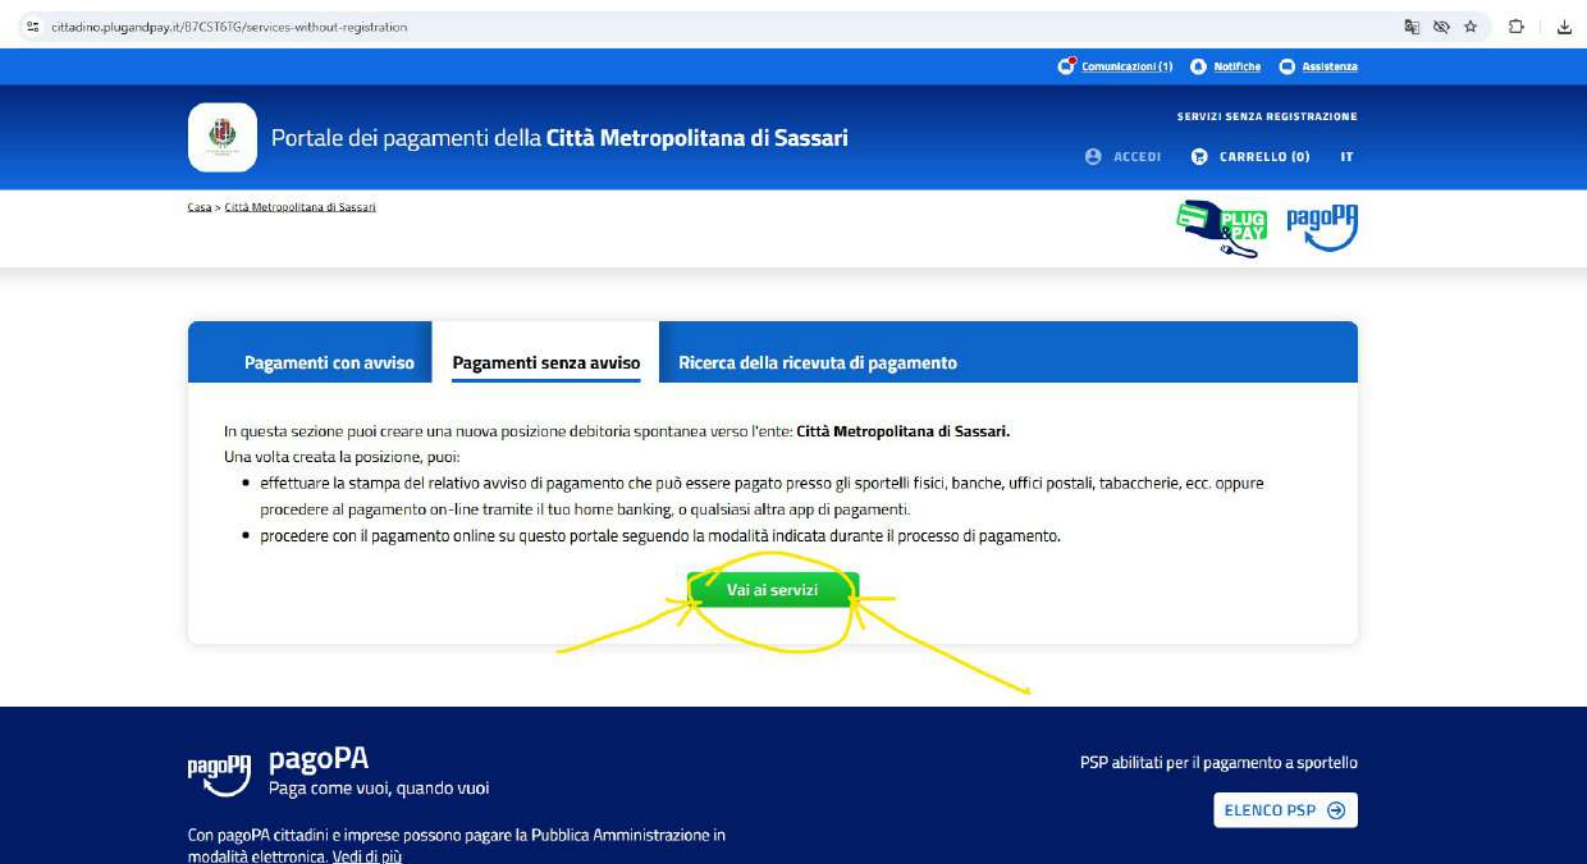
cittadino.plugandpay.it/B7CST6TG/services-without-registration

Comunicazioni (1) Notifiche Assistenza

SERVIZI SENZA REGISTRAZIONE

Portale dei pagamenti della **Città Metropolitana di Sassari**

ACCEDI CARRELLO (0) IT

Casa > Città Metropolitana di Sassari

PLUG PAY pagoPA

Pagamenti con avviso | Pagamenti senza avviso | Ricerca della ricevuta di pagamento

In questa sezione puoi creare una nuova posizione debitoria spontanea verso l'ente: **Città Metropolitana di Sassari.**
Una volta creata la posizione, puoi:

- effettuare la stampa del relativo avviso di pagamento che può essere pagato presso gli sportelli fisici, banche, uffici postali, tabaccherie, ecc. oppure procedere al pagamento on-line tramite il tuo home banking, o qualsiasi altra app di pagamenti.
- procedere con il pagamento online su questo portale seguendo la modalità indicata durante il processo di pagamento.

Vai ai servizi

pagoPA pagoPA
Paga come vuoi, quando vuoi

PSP abilitati per il pagamento a sportello

ELENCO PSP

Con pagoPA cittadini e imprese possono pagare la Pubblica Amministrazione in modalità elettronica. Vedi di più